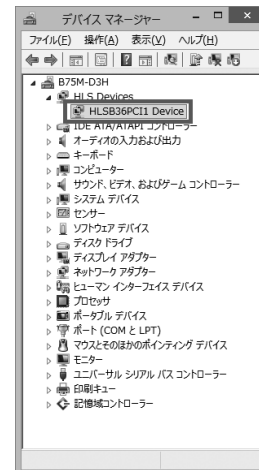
デバイス マネージャー

ファイル(F) 操作(A) 表示(V) ヘルプ(H)

B75M-D3H
HLS Devices
HLSB36PCI1 Device
IDE ATA/ATAPI コントローラー
オーディオの入力および出力
キーボード
コンピューター
サウンド、ビデオ、およびゲーム コントローラー
システム デバイス
センサー
ソフトウェア デバイス
ディスク ドライブ
ディスプレイ アダプター
ネットワーク アダプター
ヒューマン インターフェイス デバイス
プロセッサ
ポータブル デバイス
ポート (COM と LPT)
マウスとそのほかのポインティング デバイス
モニター
ユニバーサル シリアル バス コントローラー
印刷キュー
記憶域コントローラー